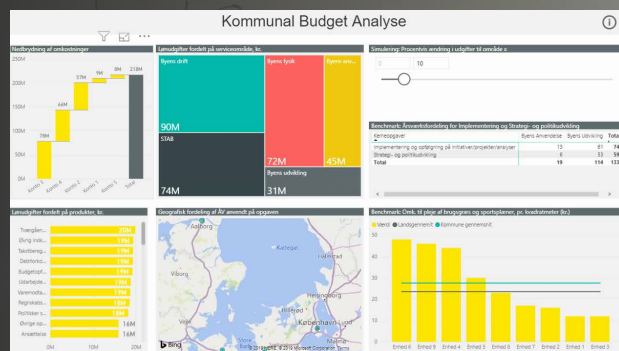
Kommunal Budget Analyse

Nedbrydning af omkostninger

250M
200M
150M
100M
50M
0M

78M
66M
57M
9M
8M
218M

Konto 3
Konto 4
Konto 2
Konto 1
Konto 5
Total

Lønudgifter fordelt på serviceområde, kr.

Byens drift
Byens fysik
Byens ana...
90M
72M
45M
STAB
74M
Byens udvikling
31M

Simulering: Procentvis ændring i udgifter til område x

0
10

Benchmark: Årsværksfordeling for Implementering og Strategi- og politikudvikling

| Kerneopgaver | Byens Anvendelse | Byens Udvikling | Tota |
|---|---|---|---|
| Implementering og opfølgning på initiativer/projekter/analyser | 13 | 61 | 74 |
| Strategi- og politikudvikling | 6 | 53 | 59 |
| Total | 19 | 114 | 133 |

Lønudgifter fordelt på produkter, kr.

Tværgåen...
Øvrig Indk...
Takstfasts...
Debitorko...
Budgetopf...
Udarbejde...
Varemodta...
Regnskabs...
Politisker ...
Øvrige op...
Ansættelse

20M
19M
19M
19M
19M
19M
18M
18M
18M
16M
16M

0M
10M
20M

Geografisk fordeling af ÅV anvendt på opgaven

Aalborg
Århus
København
Lund
Bing
© 2018 HERE, © 2018 Microsoft Corporation Terms

Benchmark: Omk. til pleje af brugsgrøn og sportsplæner, pr. kvadratmeter (kr.)

● Værdi ● Landsgennemsnit ● Kommune gennemsnit

40
30
20
10
0

Enhed 9
Enhed 5
Enhed 4
Enhed 2
Enhed 8
Enhed 6
Enhed 7
Enhed 3
Enhed 1
Enhed 5